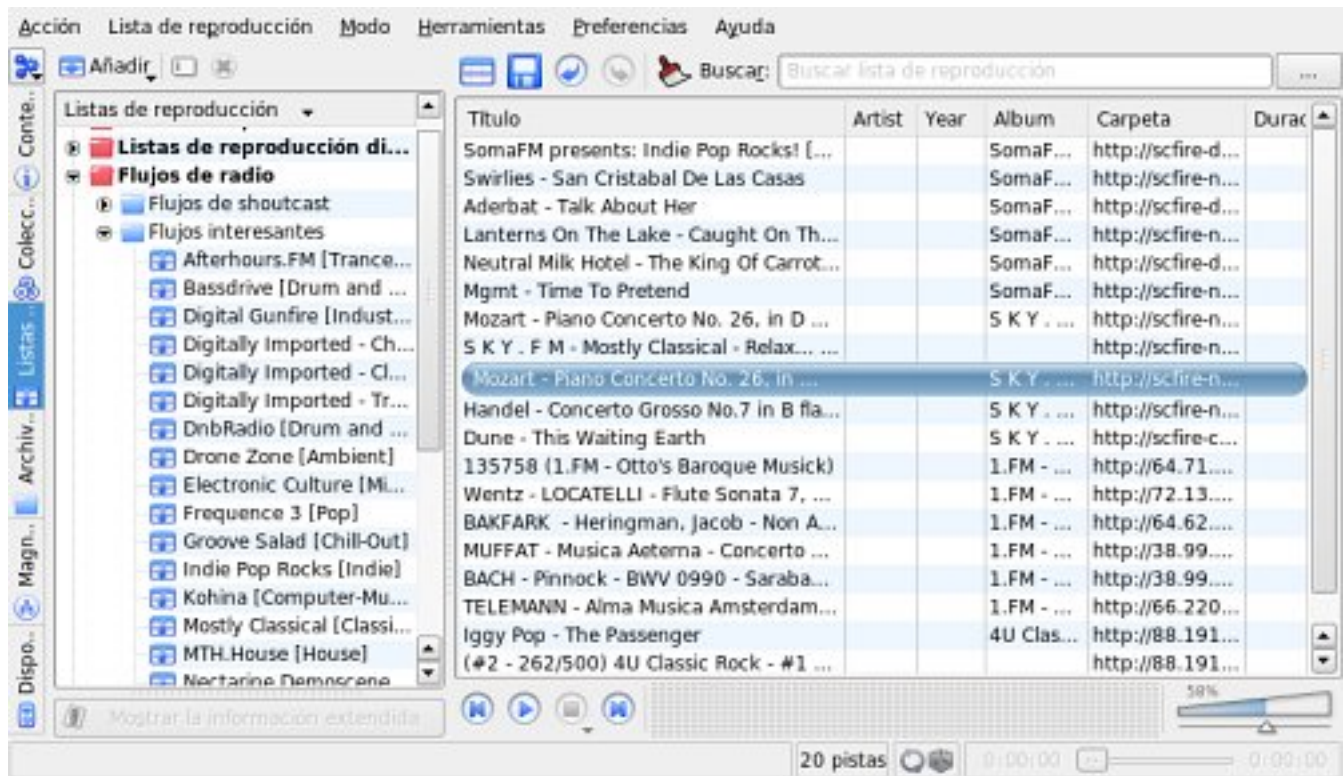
Acción Lista de reproducción Modo Herramientas Preferencias Ayuda

Conte... Colecc... Listas... Archiv... Magn... Dispo...

Añadir

Listas de reproducción

Listas de reproducción di...
Flujos de radio
Flujos de shoutcast
Flujos interesantes
Afterhours.FM [Trance...
Bassdrive [Drum and ...
Digital Gunfire [Indust...
Digitally Imported - Ch...
Digitally Imported - Cl...
Digitally Imported - Tr...
DnbRadio [Drum and ...
Drone Zone [Ambient]
Electronic Culture [Mi...
Frequence 3 [Pop]
Groove Salad [Chill-Out]
Indie Pop Rocks [Indie]
Kohina [Computer-Mu...
Mostly Classical [Classi...
MTH.House [House]
Nectarine Demoscene

Mostrar la información extendida

Buscar: Buscar lista de reproducción ...

| Título | Artist | Year | Album | Carpeta | Durac |
|---|---|---|---|---|---|
| SomaFM presents: Indie Pop Rocks! [... | | | SomaF... | http://scfire-d... | |
| Swirlies - San Cristabal De Las Casas | | | SomaF... | http://scfire-n... | |
| Aderbat - Talk About Her | | | SomaF... | http://scfire-d... | |
| Lanterns On The Lake - Caught On Th... | | | SomaF... | http://scfire-n... | |
| Neutral Milk Hotel - The King Of Carrot... | | | SomaF... | http://scfire-d... | |
| Mgmt - Time To Pretend | | | SomaF... | http://scfire-n... | |
| Mozart - Piano Concerto No. 26, in D ... | | | S K Y . ... | http://scfire-n... | |
| S K Y . F M - Mostly Classical - Relax... ... | | | | http://scfire-n... | |
| Mozart - Piano Concerto No. 26, in ... | | | S K Y . ... | http://scfire-n... | |
| Handel - Concerto Grosso No.7 in B fla... | | | S K Y . ... | http://scfire-n... | |
| Dune - This Waiting Earth | | | S K Y . ... | http://scfire-c... | |
| 135758 (1.FM - Otto's Baroque Musick) | | | 1.FM - ... | http://64.71.... | |
| Wentz - LOCATELLI - Flute Sonata 7, ... | | | 1.FM - ... | http://72.13.... | |
| BAKFARK - Heringman, Jacob - Non A... | | | 1.FM - ... | http://64.62.... | |
| MUFFAT - Musica Aeterna - Concerto ... | | | 1.FM - ... | http://38.99.... | |
| BACH - Pinnock - BWV 0990 - Saraba... | | | 1.FM - ... | http://38.99.... | |
| TELEMANN - Alma Musica Amsterdam... | | | 1.FM - ... | http://66.220... | |
| Iggy Pop - The Passenger | | | 4U Clas... | http://88.191... | |
| (#2 - 262/500) 4U Classic Rock - #1 ... | | | | http://88.191... | |

58%

20 pistas 0:00:00 0:00:00